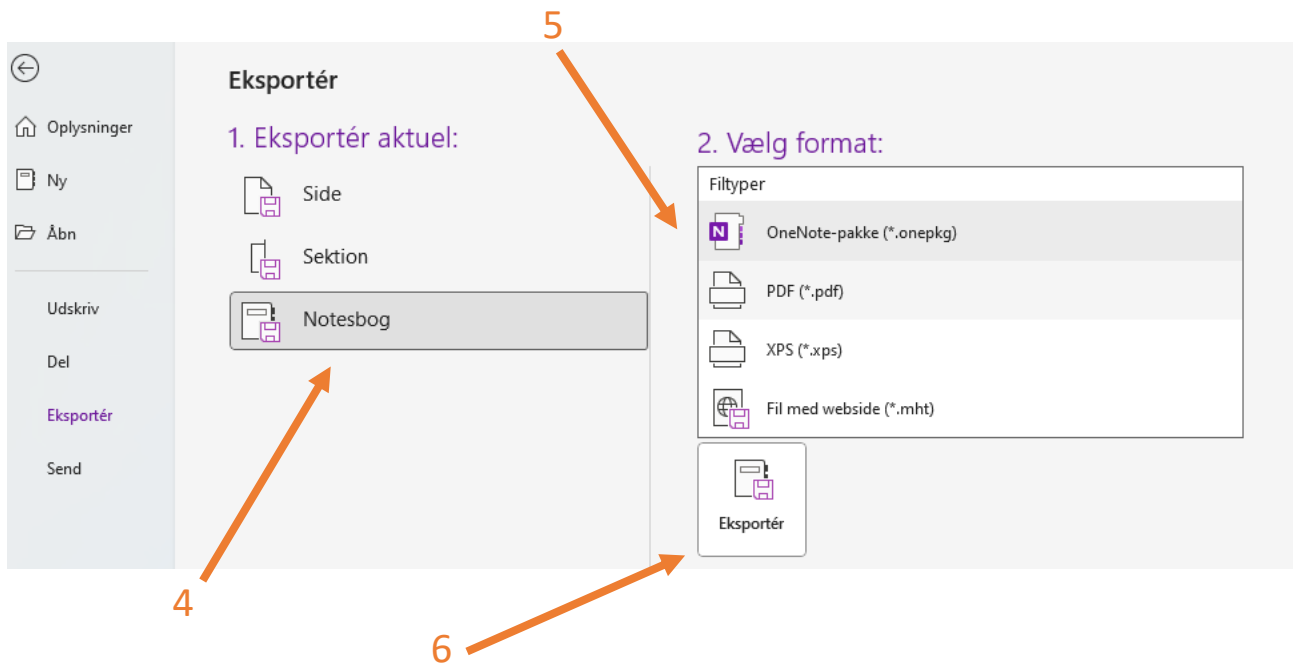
Oplysninger
Ny
Åbn
Udskriv
Del
Eksportér
Send

Eksportér

1. Eksportér aktuel:
Side
Sektion
Notesbog

2. Vælg format:
Filtyper
N OneNote-pakke (*.onepkg)
PDF (*.pdf)
XPS (*.xps)
Fil med webside (*.mht)

Eksportér

5
4
6